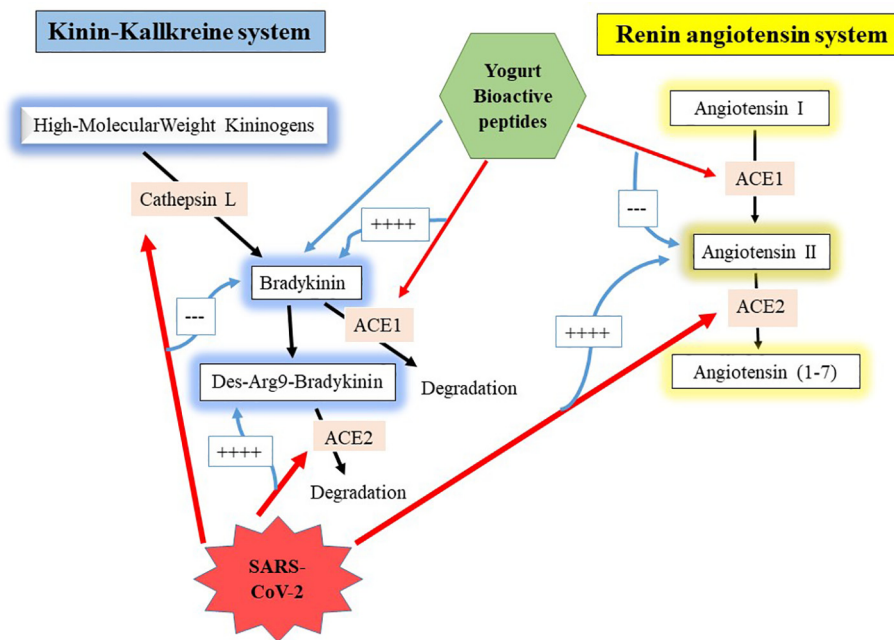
Kinin-Kallkreine system

Yogurt Bioactive peptides

Renin angiotensin system

High-MolecularWeight Kininogens

Cathepsin L

++++

Bradykinin

---

ACE1

Des-Arg9-Bradykinin

Degradation

++++

ACE2

Degradation

SARS-CoV-2

Angiotensin I

ACE1

---

Angiotensin II

ACE2

++++

Angiotensin (1-7)